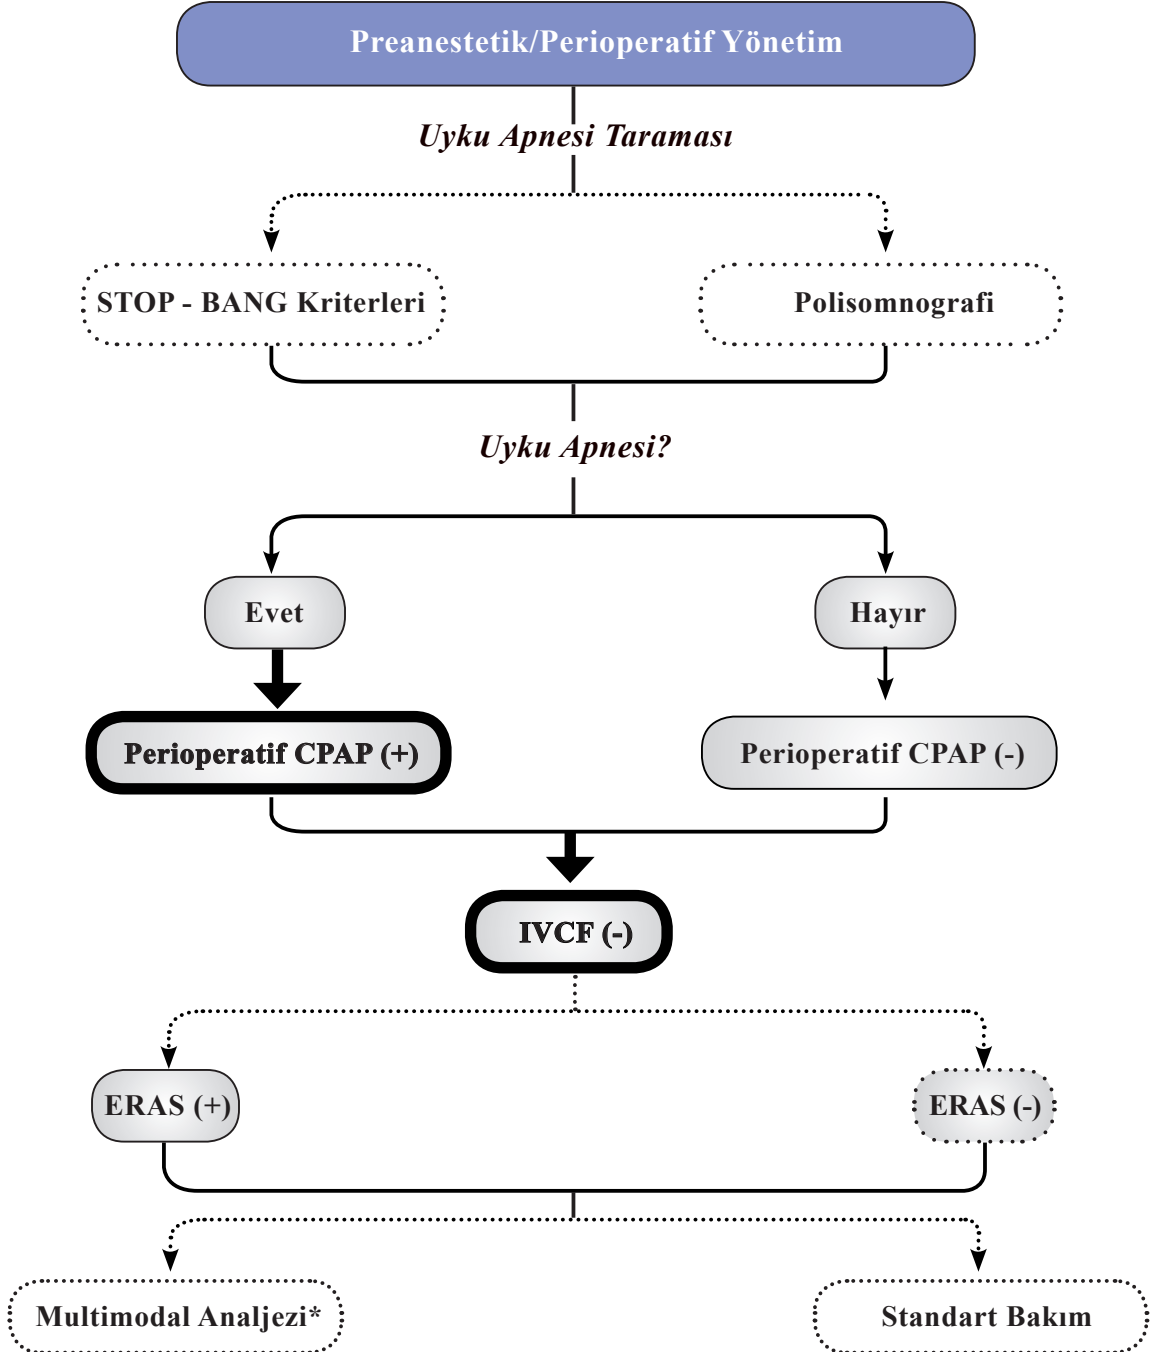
Preanestetik/Perioperatif Yönetim

Uyku Apnesi Taraması

STOP - BANG Kriterleri

Polisomnografi

Uyku Apnesi?

Evet

Hayır

Perioperatif CPAP (+)

Perioperatif CPAP (-)

IVCF (-)

ERAS (+)

ERAS (-)

Multimodal Analjezi*

Standart Bakım